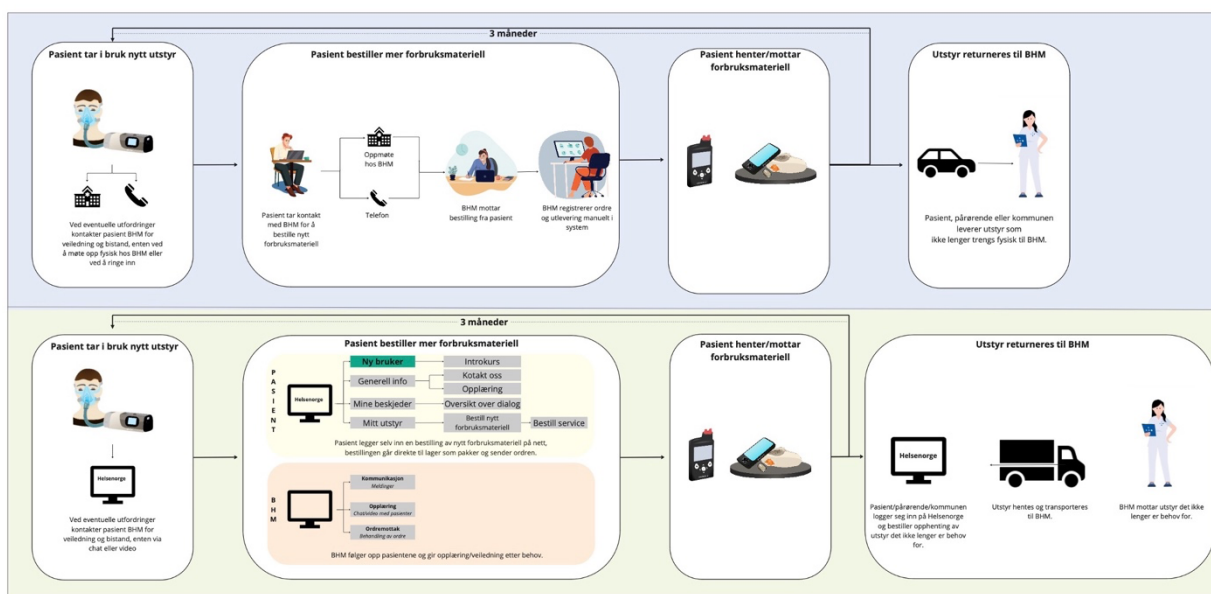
3 måneder

Pasient tar i bruk nytt utstyr

Ved eventuelle utfordringer kontakter pasient BHM for veiledning og bistand, enten ved å møte opp fysisk hos BHM eller ved å ringe inn

Pasient bestiller mer forbruksmateriell

Pasient tar kontakt med BHM for å bestille nytt forbruksmateriell

Oppmøte hos BHM

Telefon

BHM mottar bestilling fra pasient

BHM registrerer ordre og utlevering manuelt i system

Pasient henter/mottar forbruksmateriell

Utstyr returneres til BHM

Pasient, pårørende eller kommunen leverer utstyr som ikke lenger trengs fysisk til BHM.

3 måneder

Pasient tar i bruk nytt utstyr

Helsenorge

Ved eventuelle utfordringer kontakter pasient BHM for veiledning og bistand, enten via chat eller video

Pasient bestiller mer forbruksmateriell

PASIENT

Helsenorge

Ny bruker

Introkurs

Generell info

Kotakt oss

Opplæring

Mine beskjeder

Oversikt over dialog

Mitt utstyr

Bestill nytt forbruksmateriell

Bestill service

Pasient legger selv inn en bestilling av nytt forbruksmateriell på nett, bestillingen går direkte til lager som pakker og sender ordren.

BHM

Kommunikasjon
Meldinger

Opplæring
Chat/video med pasienter

Ordremottak
Behandling av ordre

BHM følger opp pasientene og gir opplæring/veiledning etter behov.

Pasient henter/mottar forbruksmateriell

Utstyr returneres til BHM

Helsenorge

Pasient/pårørende/kommunen logger seg inn på Helsenorge og bestiller opphenting av utstyr det ikke lenger er behov for.

Utstyr hentes og transporteres til BHM.

BHM mottar utstyr det ikke lenger er behov for.